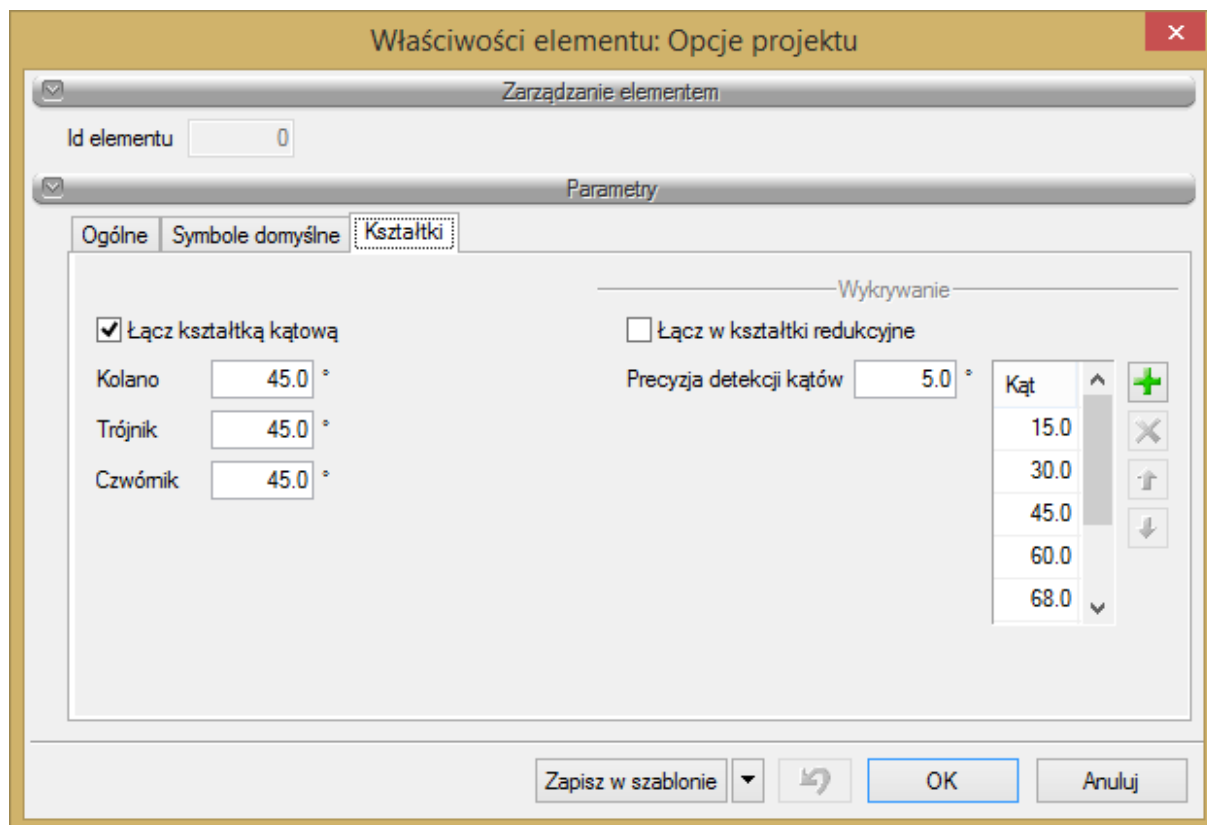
Właściwości elementu: Opcje projektu

Zarządzanie elementem

Id elementu 0

Parametry

Ogólne | Symbole domyślne | Kształtki

Wykrywanie

Łącz kształtką kątową

Kolano 45.0 °

Trójnik 45.0 °

Czwórnik 45.0 °

Łącz w kształtki redukcyjne

Precyzja detekcji kątów 5.0 °

| Kąt |
|---|
| 15.0 |
| 30.0 |
| 45.0 |
| 60.0 |
| 68.0 |

Zapisz w szablonie

OK

Anuluj